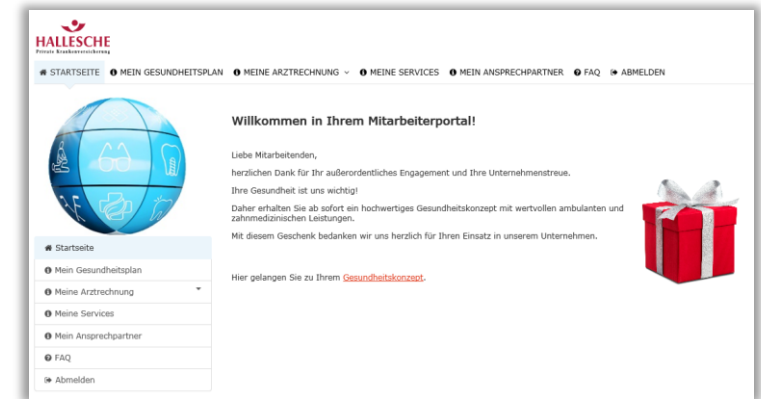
HALLESCHE
Private Krankenversicherung

STARTSEITE   MEIN GESUNDHEITSPLAN   MEINE ARZTRECHNUNG   MEINE SERVICES   MEIN ANSPRECHPARTNER   FAQ   ABMELDEN

Willkommen in Ihrem Mitarbeiterportal!

Liebe Mitarbeitenden,

herzlichen Dank für Ihr außerordentliches Engagement und Ihre Unternehmenstreue.

Ihre Gesundheit ist uns wichtig!

Daher erhalten Sie ab sofort ein hochwertiges Gesundheitskonzept mit wertvollen ambulanten und zahnmedizinischen Leistungen.

Mit diesem Geschenk bedanken wir uns herzlich für Ihren Einsatz in unserem Unternehmen.

Hier gelangen Sie zu Ihrem Gesundheitskonzept.

Startseite
Mein Gesundheitsplan
Meine Arztrechnung
Meine Services
Mein Ansprechpartner
FAQ
Abmelden